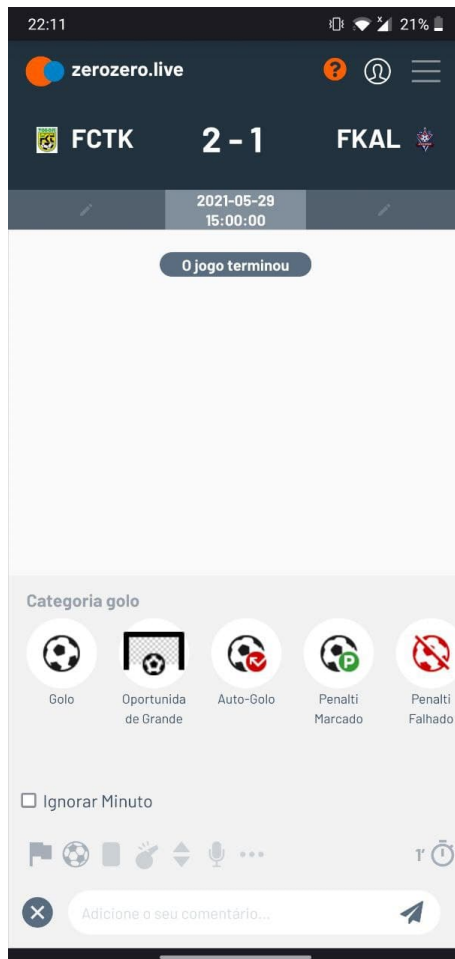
22:11

21%

zerozero.live

FCTK 2 - 1 FKAL

2021-05-29
15:00:00

O jogo terminou

Categoria golo

Golo

Oportunida de Grande

Auto-Golo

Penalti Marcado

Penalti Falhado

Ignorar Minuto

1'

Adicione o seu comentário...